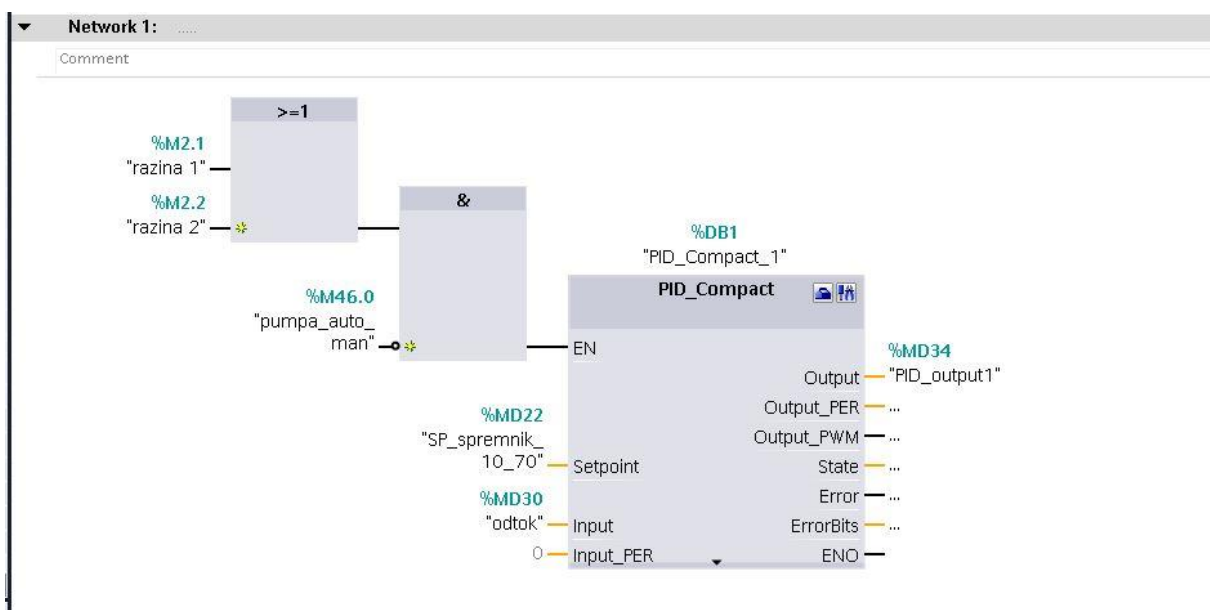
Network 1: .....

Comment

>=1

%M2.1
"razina 1"

%M2.2
"razina 2"

&

%M46.0
"pumpa_auto_ man"

%DB1
"PID_Compact_1"

PID_Compact

EN

%MD22
"SP_spremnik_ 10_70"
Setpoint

%MD30
"odtok"
Input

0
Input_PER

%MD34
Output "PID_output1"

Output_PER ...

Output_PWM ...

State ...

Error ...

ErrorBits ...

ENO